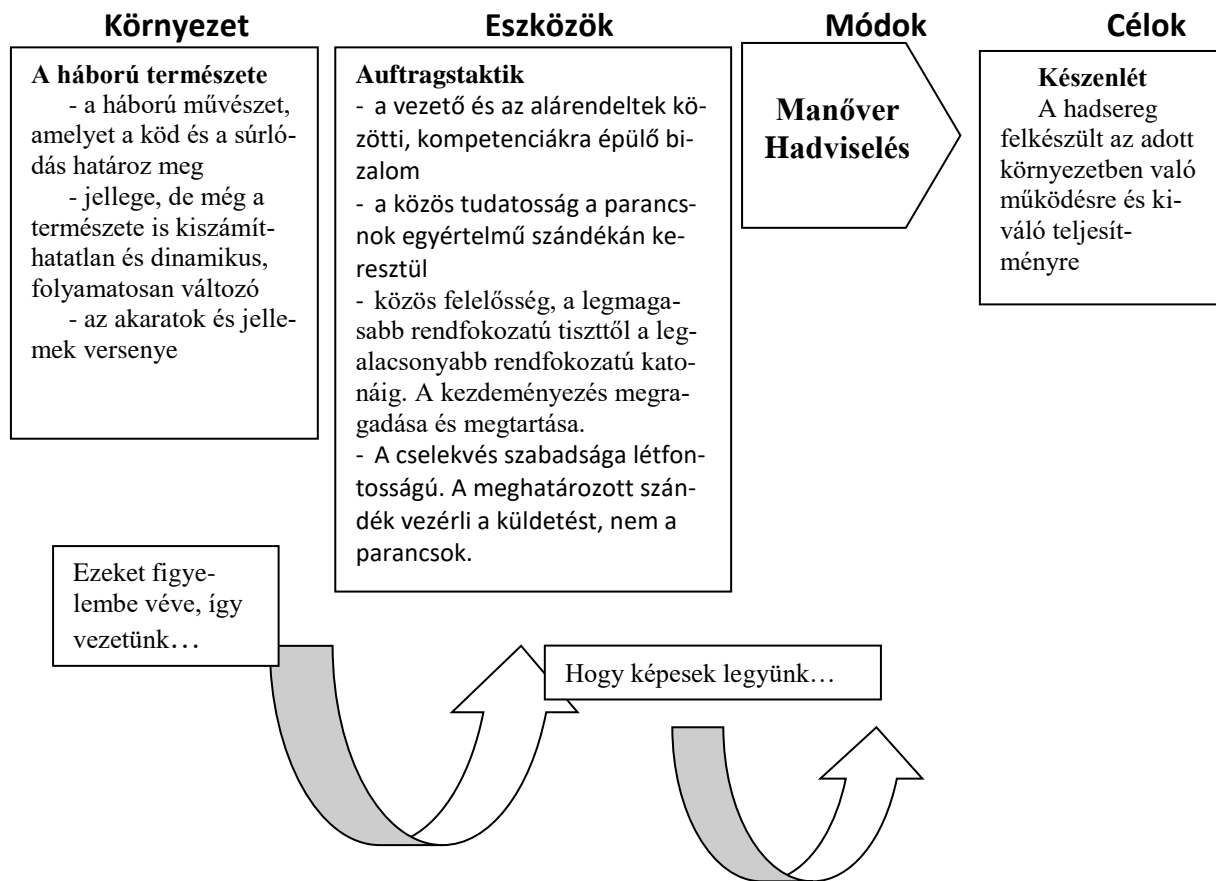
Környezet

Eszközök

Módok

Célok

A háború természete
- a háború művészet, amelyet a köd és a súrlódás határoz meg
- jellege, de még a természete is kiszámíthatatlan és dinamikus, folyamatosan változó
- az akaratok és jellemek versenye

Auftragstaktik
- a vezető és az alárendeltek közötti, kompetenciákra épülő bizalom
- a közös tudatosság a parancsnok egyértelmű szándékán keresztül
- közös felelősség, a legmagasabb rendfokozatú tiszttől a legalacsonyabb rendfokozatú katonáig. A kezdeményezés megragadása és megtartása.
- A cselekvés szabadsága létfontosságú. A meghatározott szándék vezérli a küldetést, nem a parancsok.

Manőver Hadviselés

Készenlét
A hadsereg felkészült az adott környezetben való működésre és kiváló teljesítményre

Ezeket figyelembe véve, így vezetünk…

Hogy képesek legyünk…